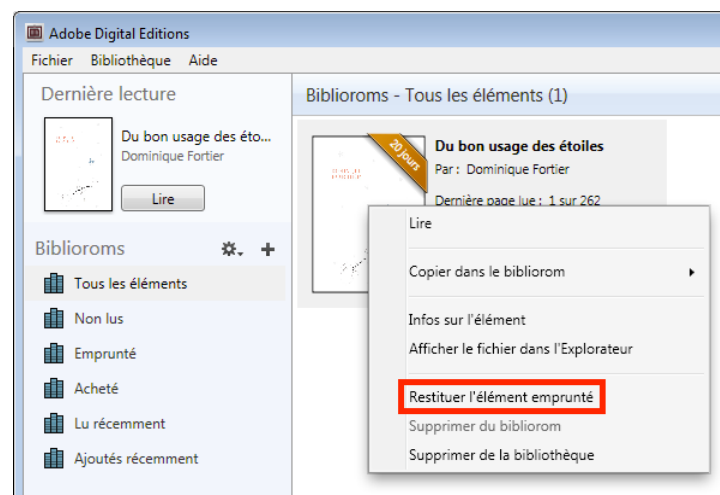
Adobe Digital Editions

Fichier Bibliothèque Aide

Dernière lecture

Du bon usage des éto...
Dominique Fortier

Lire

Biblioroms

Tous les éléments

Non lus

Emprunté

Acheté

Lu récemment

Ajoutés récemment

Biblioroms - Tous les éléments (1)

20 jours

Du bon usage des étoiles
Par : Dominique Fortier

Dernière page lue : 1 sur 262

Lire

Copier dans le bibliorom

Infos sur l'élément

Afficher le fichier dans l'Explorateur

Restituer l'élément emprunté

Supprimer du bibliorom

Supprimer de la bibliothèque